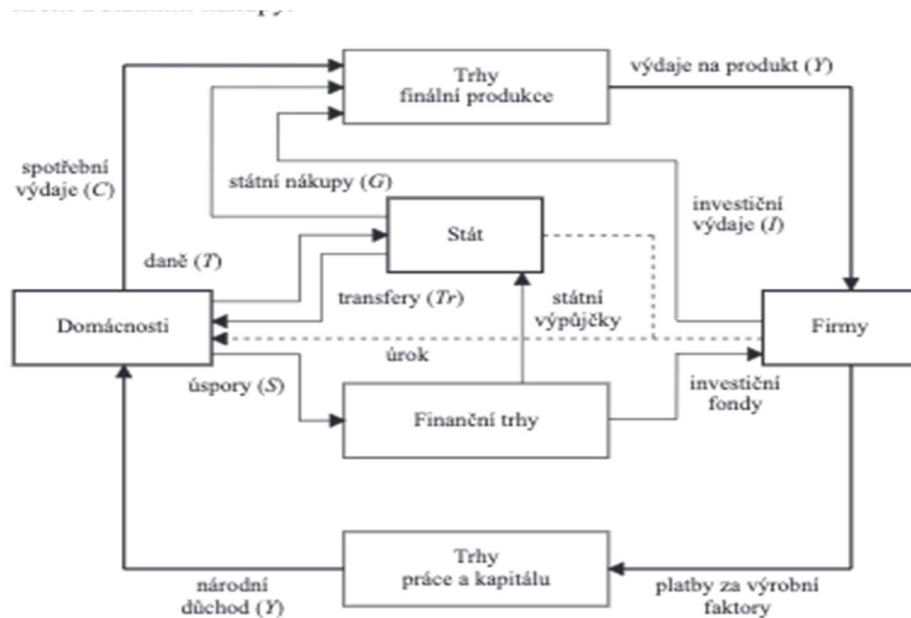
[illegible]

Trhy finální produkce

výdaje na produkt ($Y$)

spotřební výdaje ($C$)

státní nákupy ($G$)

investiční výdaje ($I$)

Stát

daně ($T$)

transfery ($Tr$)

státní výpůjčky

Domácnosti

Firmy

úrok

úspory ($S$)

Finanční trhy

investiční fondy

Trhy práce a kapitálu

národní důchod ($Y$)

platby za výrobní faktory